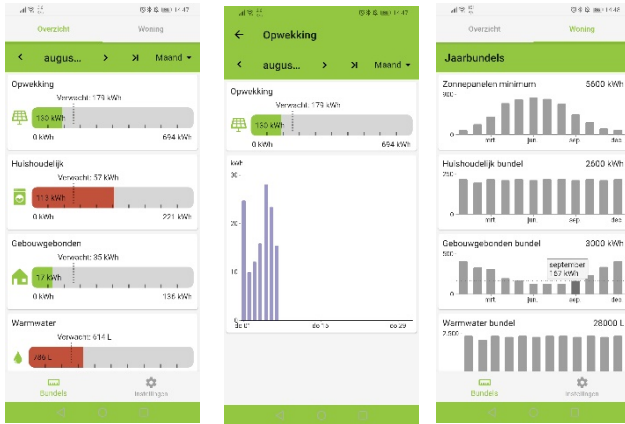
Overzicht
Woning
augus...
Maand
Opwekking
Verwacht: 179 kWh
130 kWh
0 kWh
694 kWh
Huishoudelijk
Verwacht: 57 kWh
113 kWh
0 kWh
221 kWh
Gebouwgebonden
Verwacht: 35 kWh
17 kWh
0 kWh
136 kWh
Warmwater
Verwacht: 614 L
736 L
Bundels
Instellingen

14:47
Opwekking
augus...
Maand
Opwekking
Verwacht: 179 kWh
130 kWh
0 kWh
694 kWh
kWh
30
20
10
do 1
do 15
do 29

14:48
Overzicht
Woning
Jaarbundels
Zonnepanelen minimum
3600 kWh
900
mrt
jun
sep
dec
Huishoudelijk bundel
2600 kWh
250
mrt
jun
sep
dec
Gebouwgebonden bundel
3000 kWh
250
september
157 kWh
mrt
jun
sep
dec
Warmwater bundel
28000 L
2.500
Bundels
Instellingen